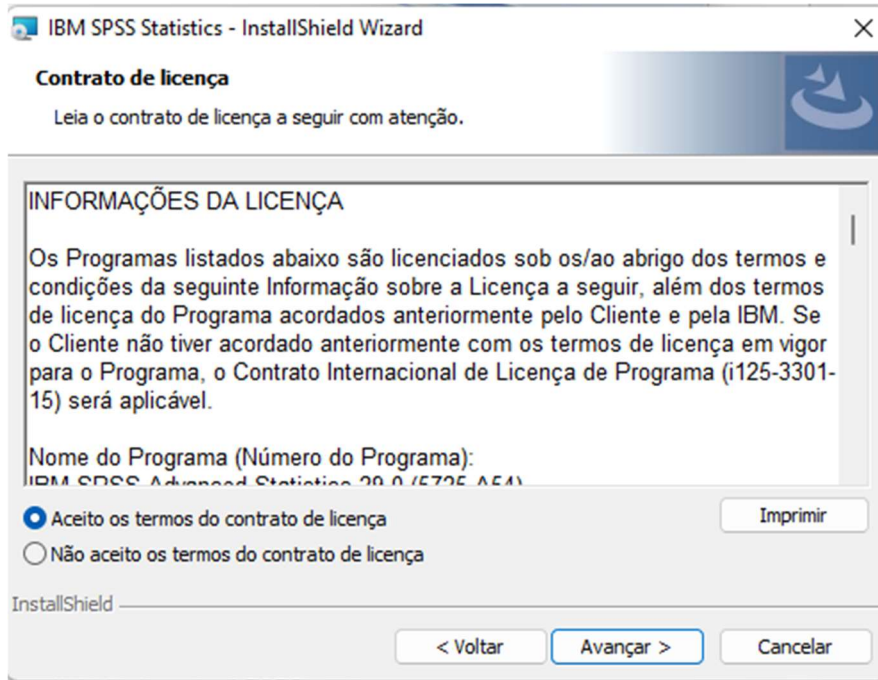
IBM SPSS Statistics - InstallShield Wizard

Contrato de licença

Leia o contrato de licença a seguir com atenção.

INFORMAÇÕES DA LICENÇA

Os Programas listados abaixo são licenciados sob os/ao abrigo dos termos e condições da seguinte Informação sobre a Licença a seguir, além dos termos de licença do Programa acordados anteriormente pelo Cliente e pela IBM. Se o Cliente não tiver acordado anteriormente com os termos de licença em vigor para o Programa, o Contrato Internacional de Licença de Programa (i125-3301-15) será aplicável.

Nome do Programa (Número do Programa):
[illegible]

Aceito os termos do contrato de licença

Não aceito os termos do contrato de licença

Imprimir

InstallShield

< Voltar

Avançar >

Cancelar